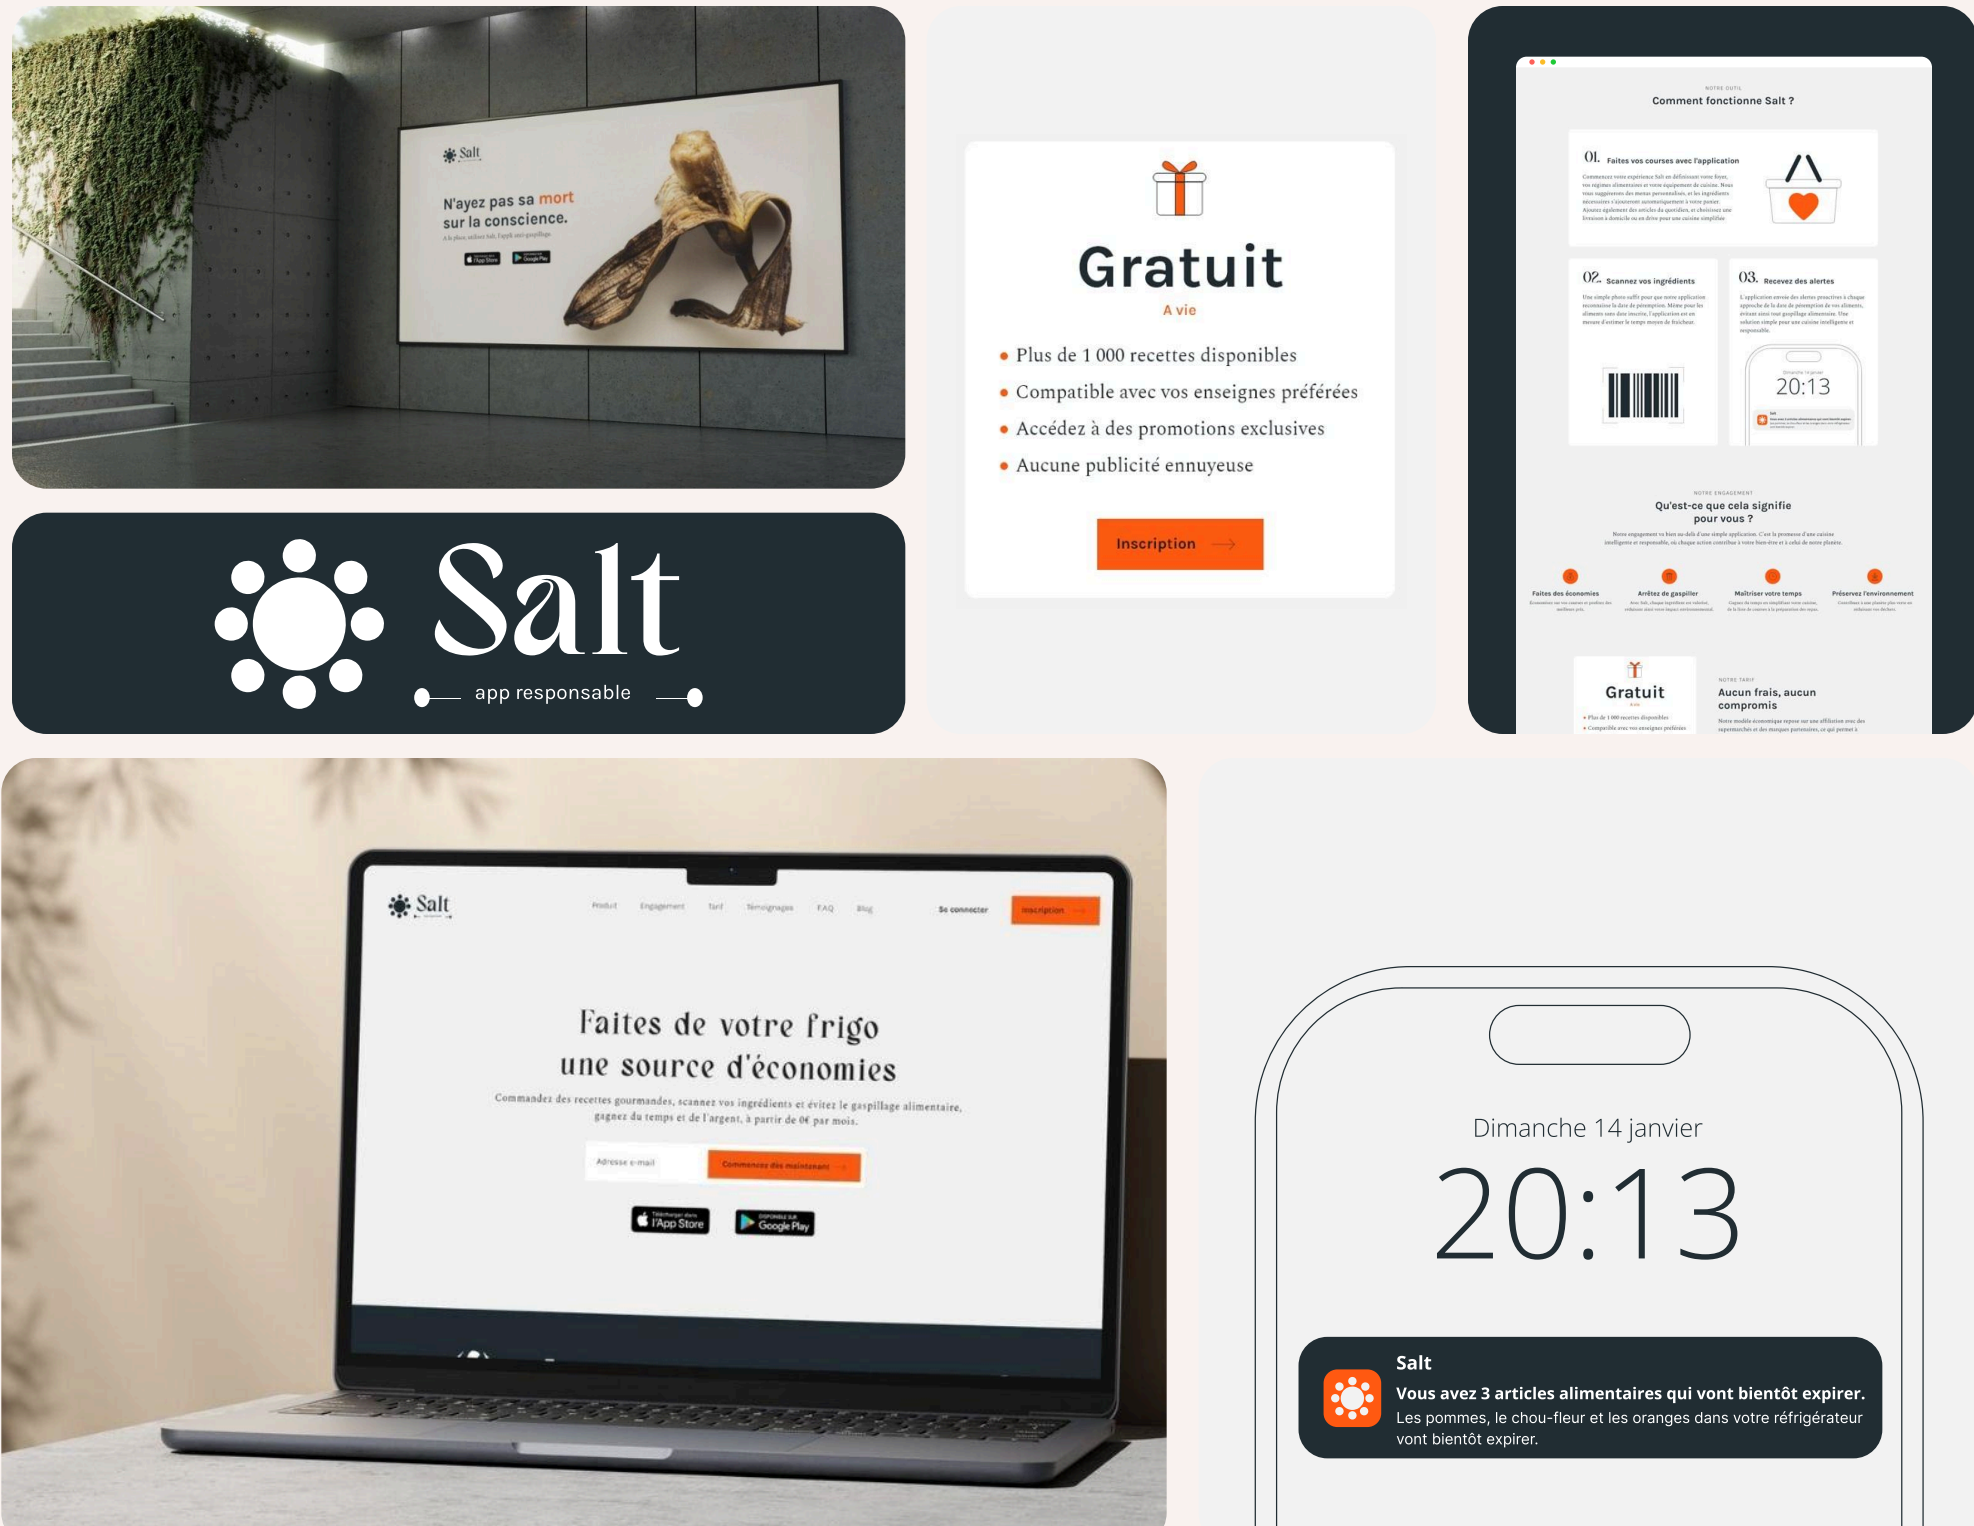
Salt

N'ayez pas sa mort sur la conscience.

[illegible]

App Store Google Play

Salt
app responsable

Gratuit
A vie

• Plus de 1 000 recettes disponibles
• Compatible avec vos enseignes préférées
• Accédez à des promotions exclusives
• Aucune publicité ennuyeuse

Inscription

Comment fonctionne Salt ?

01. Faites vos courses avec l'application

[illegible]

02. Scannez vos ingrédients

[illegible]

03. Recevez des alertes

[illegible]

20:13

Qu'est-ce que cela signifie pour vous ?

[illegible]

Faites des économies
Arrêtez de gaspiller
Maîtriser votre temps
Préservez l'environnement

Gratuit

Aucun frais, aucun compromis

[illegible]

Salt

Produit Engagement Tarif Témoignages FAQ Blog Se connecter Inscription

Faites de votre frigo une source d'économies

Commandez des recettes gourmandes, scannez vos ingrédients et évitez le gaspillage alimentaire, gagnez du temps et de l'argent, à partir de 0€ par mois.

Adresse e-mail
Commencez dès maintenant

l'App Store
Google Play

Dimanche 14 janvier
20:13

Salt
Vous avez 3 articles alimentaires qui vont bientôt expirer.
Les pommes, le chou-fleur et les oranges dans votre réfrigérateur vont bientôt expirer.